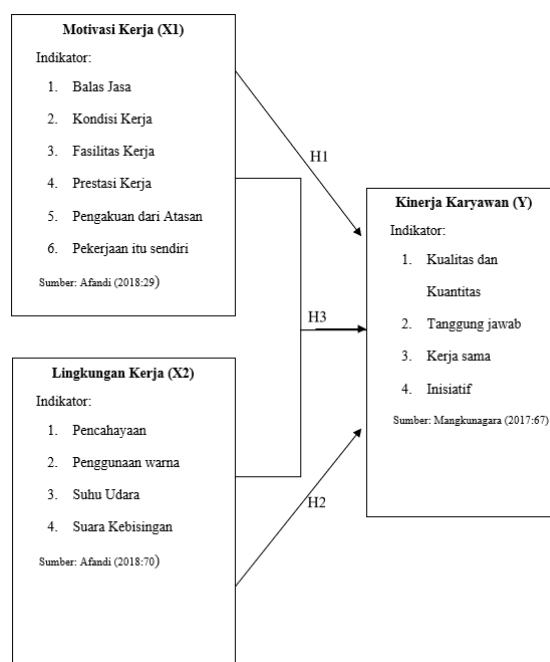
Motivasi Kerja (X1)

Indikator:

1. Balas Jasa
2. Kondisi Kerja
3. Fasilitas Kerja
4. Prestasi Kerja
5. Pengakuan dari Atasan
6. Pekerjaan itu sendiri

Sumber: Afandi (2018:29)

H1

H3

H2

Kinerja Karyawan (Y)

Indikator:

1. Kualitas dan Kuantitas
2. Tanggung jawab
3. Kerja sama
4. Inisiatif

Sumber: Mangkunagara (2017:67)

Lingkungan Kerja (X2)

Indikator:

1. Pencahayaan
2. Penggunaan warna
3. Suhu Udara
4. Suara Kebisingan

Sumber: Afandi (2018:70)